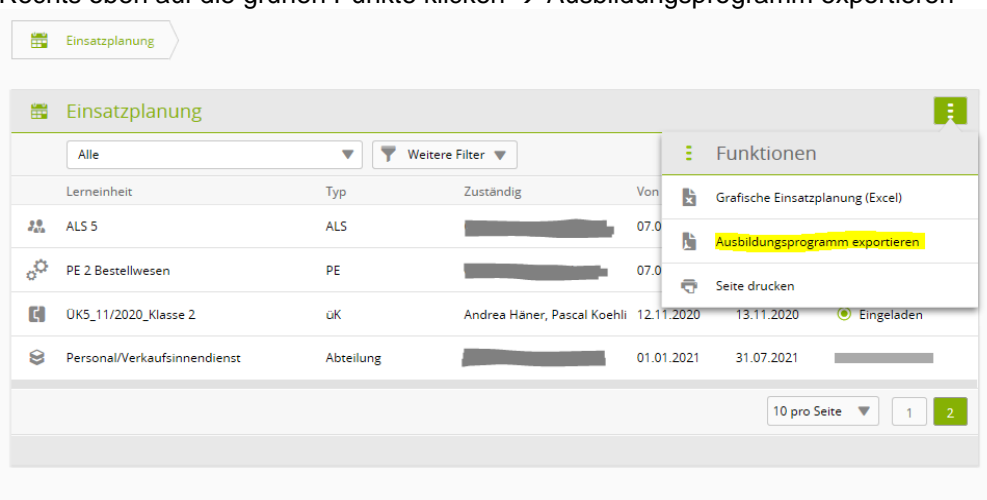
Rechts oben auf die grünen Punkte klicken → Ausbildungsprogramm exportieren

Einsatzplanung

Einsatzplanung

Alle

Weitere Filter

Funktionen

Grafische Einsatzplanung (Excel)

Ausbildungsprogramm exportieren

Seite drucken

| Lerneinheit | Typ | Zuständig | Von | | |
|---|---|---|---|---|---|
| ALS 5 | ALS | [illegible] | 07.0 | | |
| PE 2 Bestellwesen | PE | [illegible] | 07.0 | | |
| ÜK5_11/2020_Klasse 2 | üK | Andrea Häner, Pascal Koehli | 12.11.2020 | 13.11.2020 | Eingeladen |
| Personal/Verkaufsinnendienst | Abteilung | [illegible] | 01.01.2021 | 31.07.2021 | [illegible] |

10 pro Seite

1

2